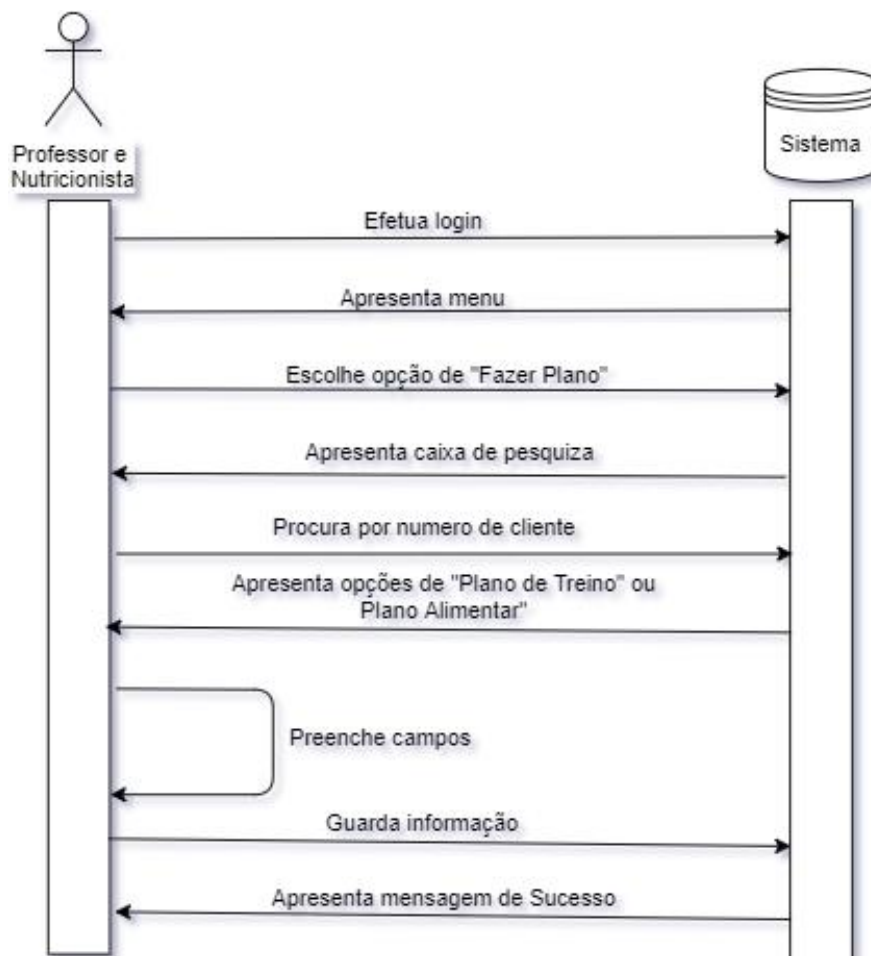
Professor e Nutricionista

Sistema

Efetua login

Apresenta menu

Escolhe opção de "Fazer Plano"

Apresenta caixa de pesquiza

Procura por numero de cliente

Apresenta opções de "Plano de Treino" ou Plano Alimentar"

Preenche campos

Guarda informação

Apresenta mensagem de Sucesso